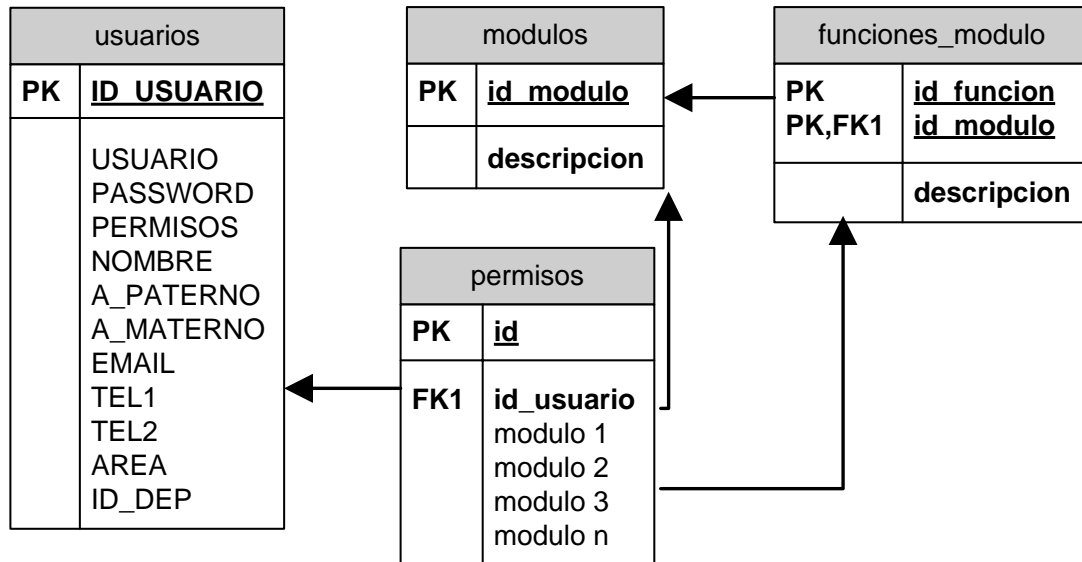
usuarios

| PK | ID_USUARIO |
|---|---|
| | USUARIO<br>PASSWORD<br>PERMISOS<br>NOMBRE<br>A_PATERNO<br>A_MATERNO<br>EMAIL<br>TEL1<br>TEL2<br>AREA<br>ID_DEP |

modulos

| PK | id_modulo |
|---|---|
| | descripcion |

funciones_modulo

| PK<br>PK,FK1 | id_funcion<br>id_modulo |
|---|---|
| | descripcion |

permisos

| PK | id |
|---|---|
| FK1 | id_usuario<br>modulo 1<br>modulo 2<br>modulo 3<br>modulo n |